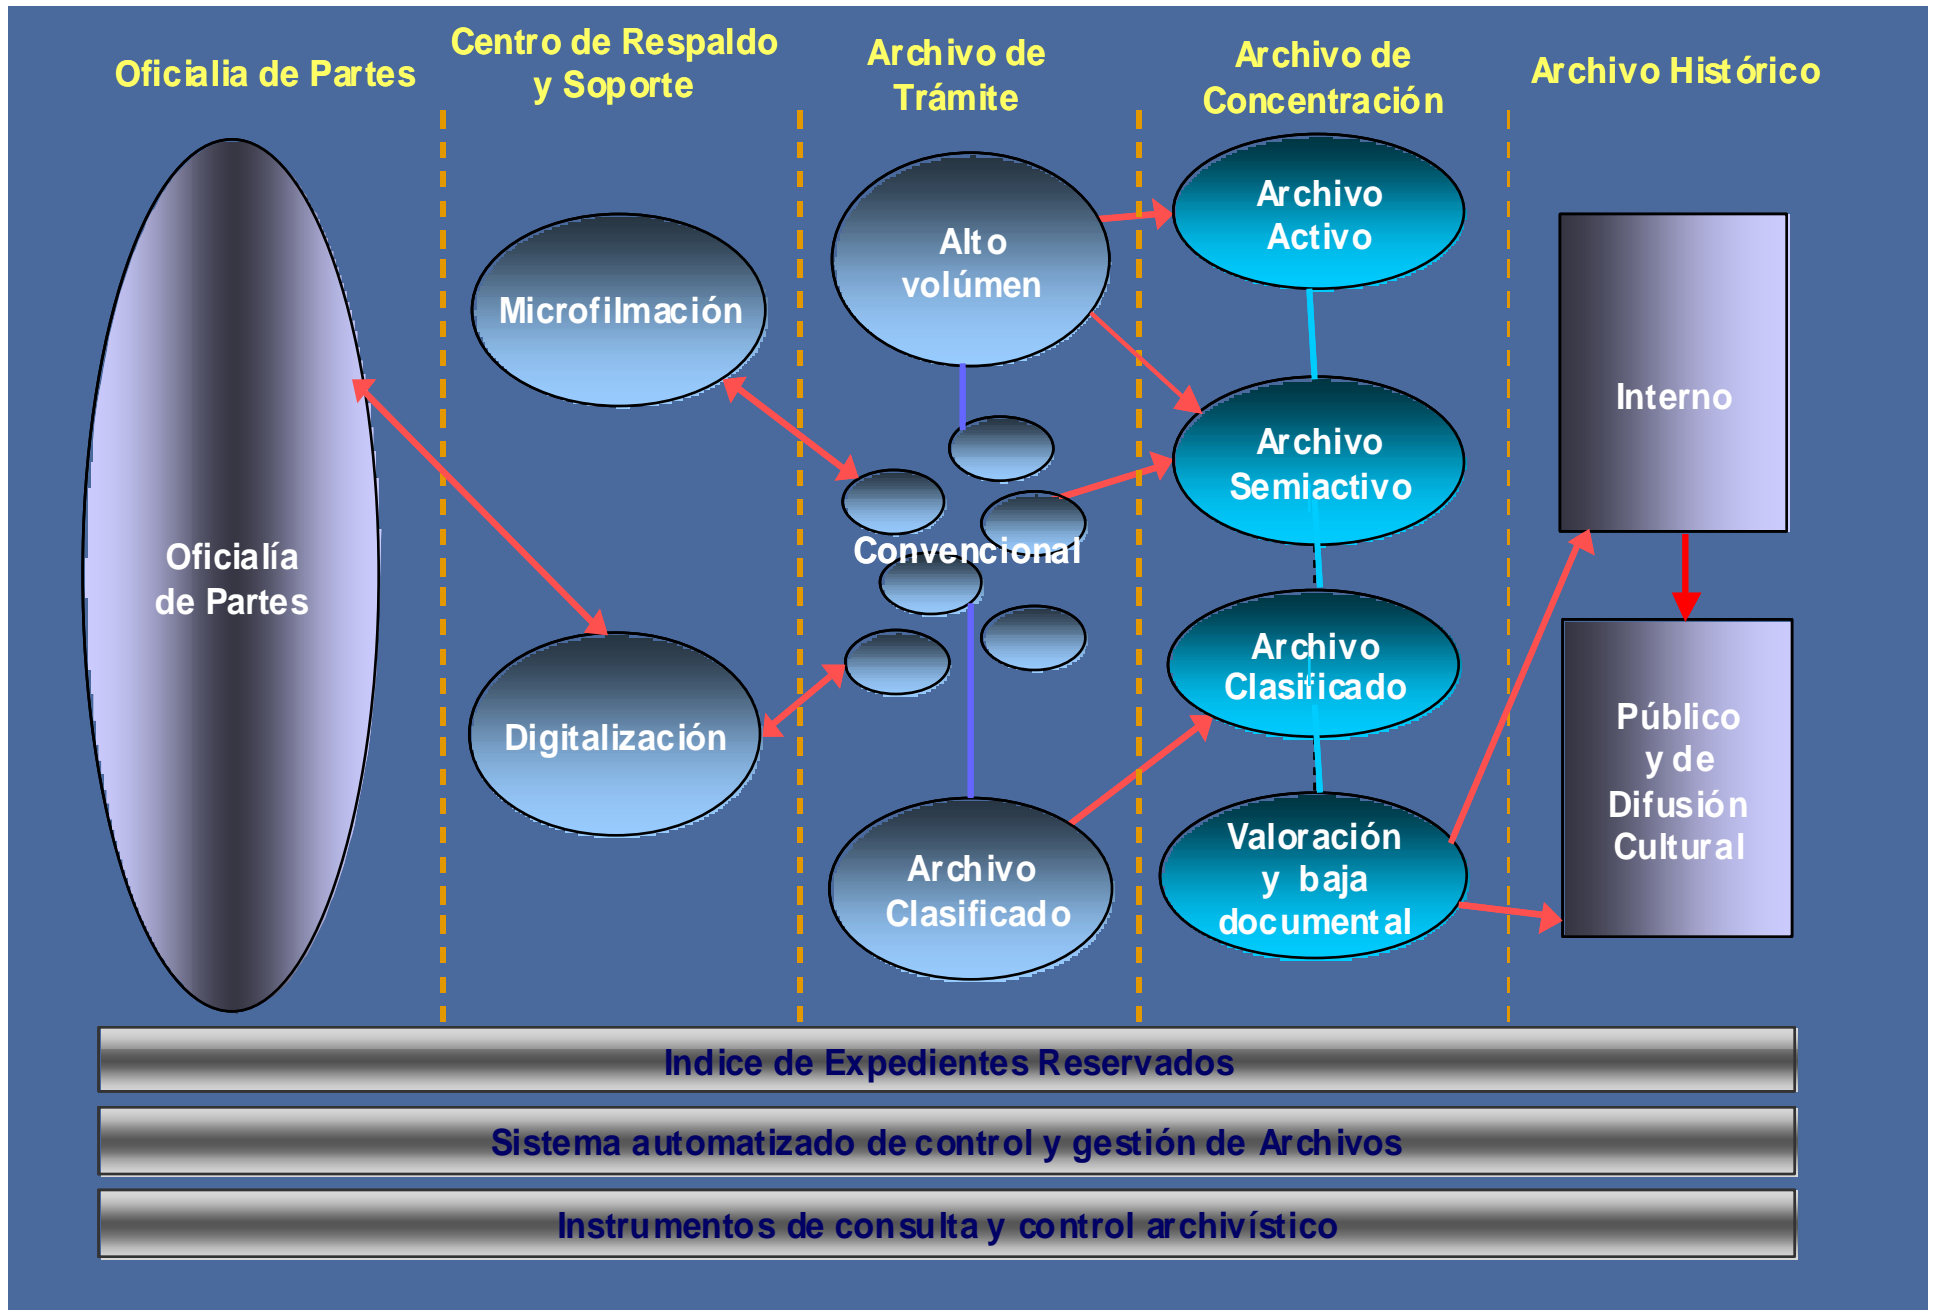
Oficialia de Partes

Centro de Respaldo y Soporte

Archivo de Trámite

Archivo de Concentración

Archivo Histórico

Oficialía de Partes

Microfilmación

Digitalización

Alto volúmen

Convencional

Archivo Clasificado

Archivo Activo

Archivo Semiactivo

Archivo Clasificado

Valoración y baja documental

Interno

Público y de Difusión Cultural

Indice de Expedientes Reservados

Sistema automatizado de control y gestión de Archivos

Instrumentos de consulta y control archivístico